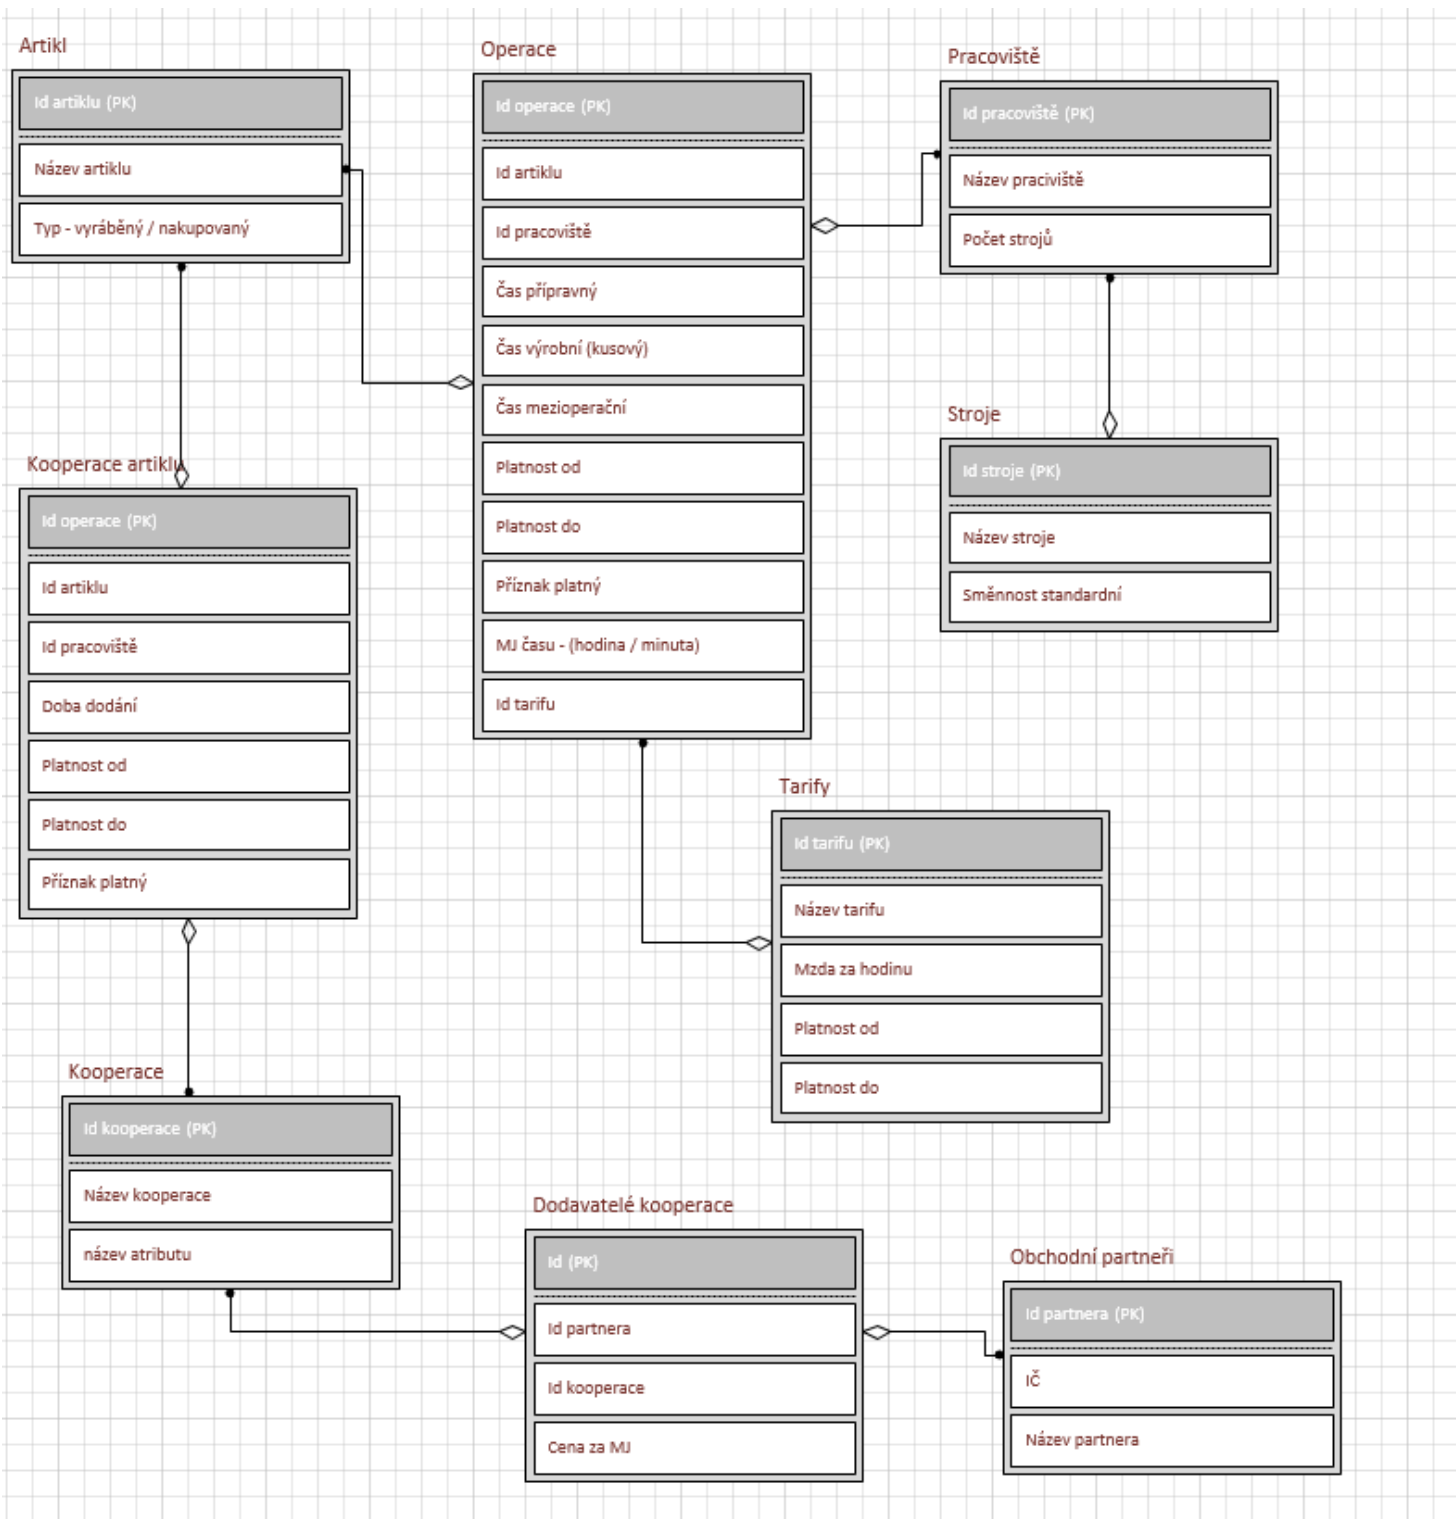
Artikl

Id artiklu (PK)

Název artiklu

Typ - vyráběný / nakupovaný

Operace

Id operace (PK)

Id artiklu

Id pracoviště

Čas přípravný

Čas výrobní (kusový)

Čas mezioperační

Platnost od

Platnost do

Příznak platný

MJ času - (hodina / minuta)

Id tarifu

Pracoviště

Id pracoviště (PK)

Název praciviště

Počet strojů

Stroje

Id stroje (PK)

Název stroje

Směnnost standardní

Kooperace artiklu

Id operace (PK)

Id artiklu

Id pracoviště

Doba dodání

Platnost od

Platnost do

Příznak platný

Tarify

Id tarifu (PK)

Název tarifu

Mzda za hodinu

Platnost od

Platnost do

Kooperace

Id kooperace (PK)

Název kooperace

název atributu

Dodavatelé kooperace

Id (PK)

Id partnera

Id kooperace

Cena za MJ

Obchodní partneři

Id partnera (PK)

IČ

Název partnera